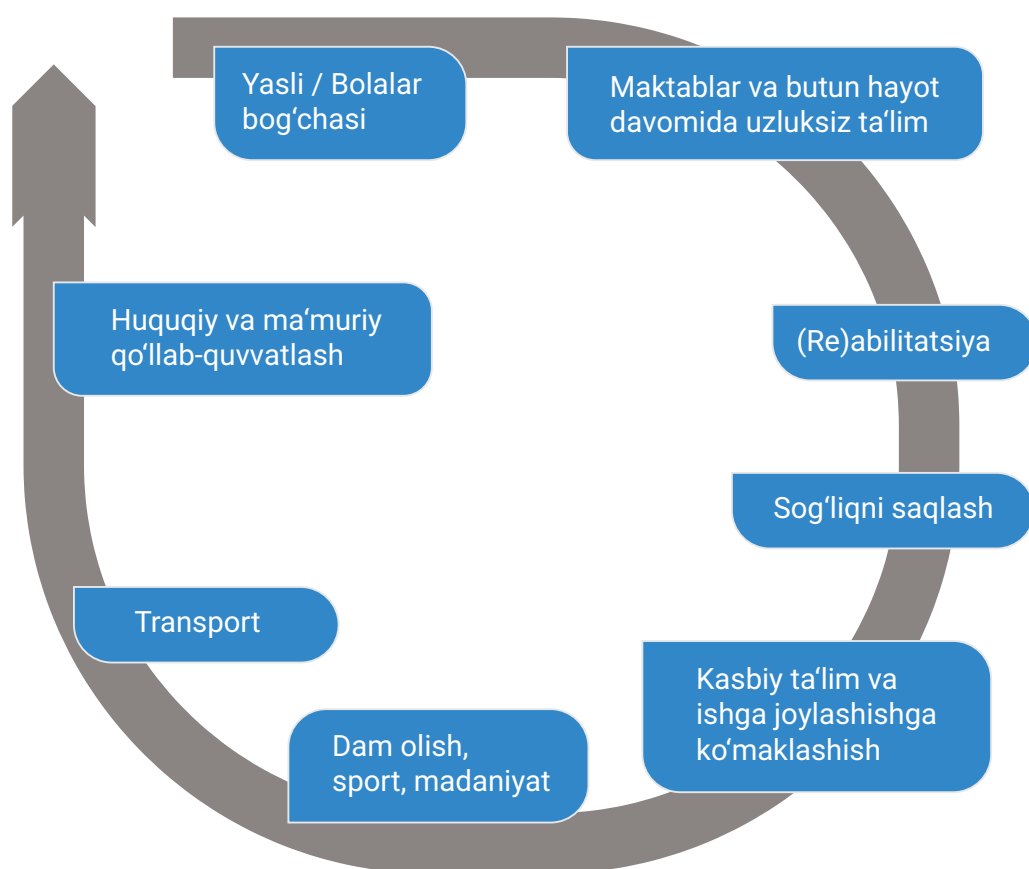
Yasli / Bolalar bog‘chasi

Maktablar va butun hayot davomida uzluksiz ta‘lim

(Re)abilitatsiya

Sog‘liqni saqlash

Kasbiy ta‘lim va ishga joylashishga ko‘maklashish

Dam olish, sport, madaniyat

Transport

Huquqiy va ma‘muriy qo‘llab-quvvatlash